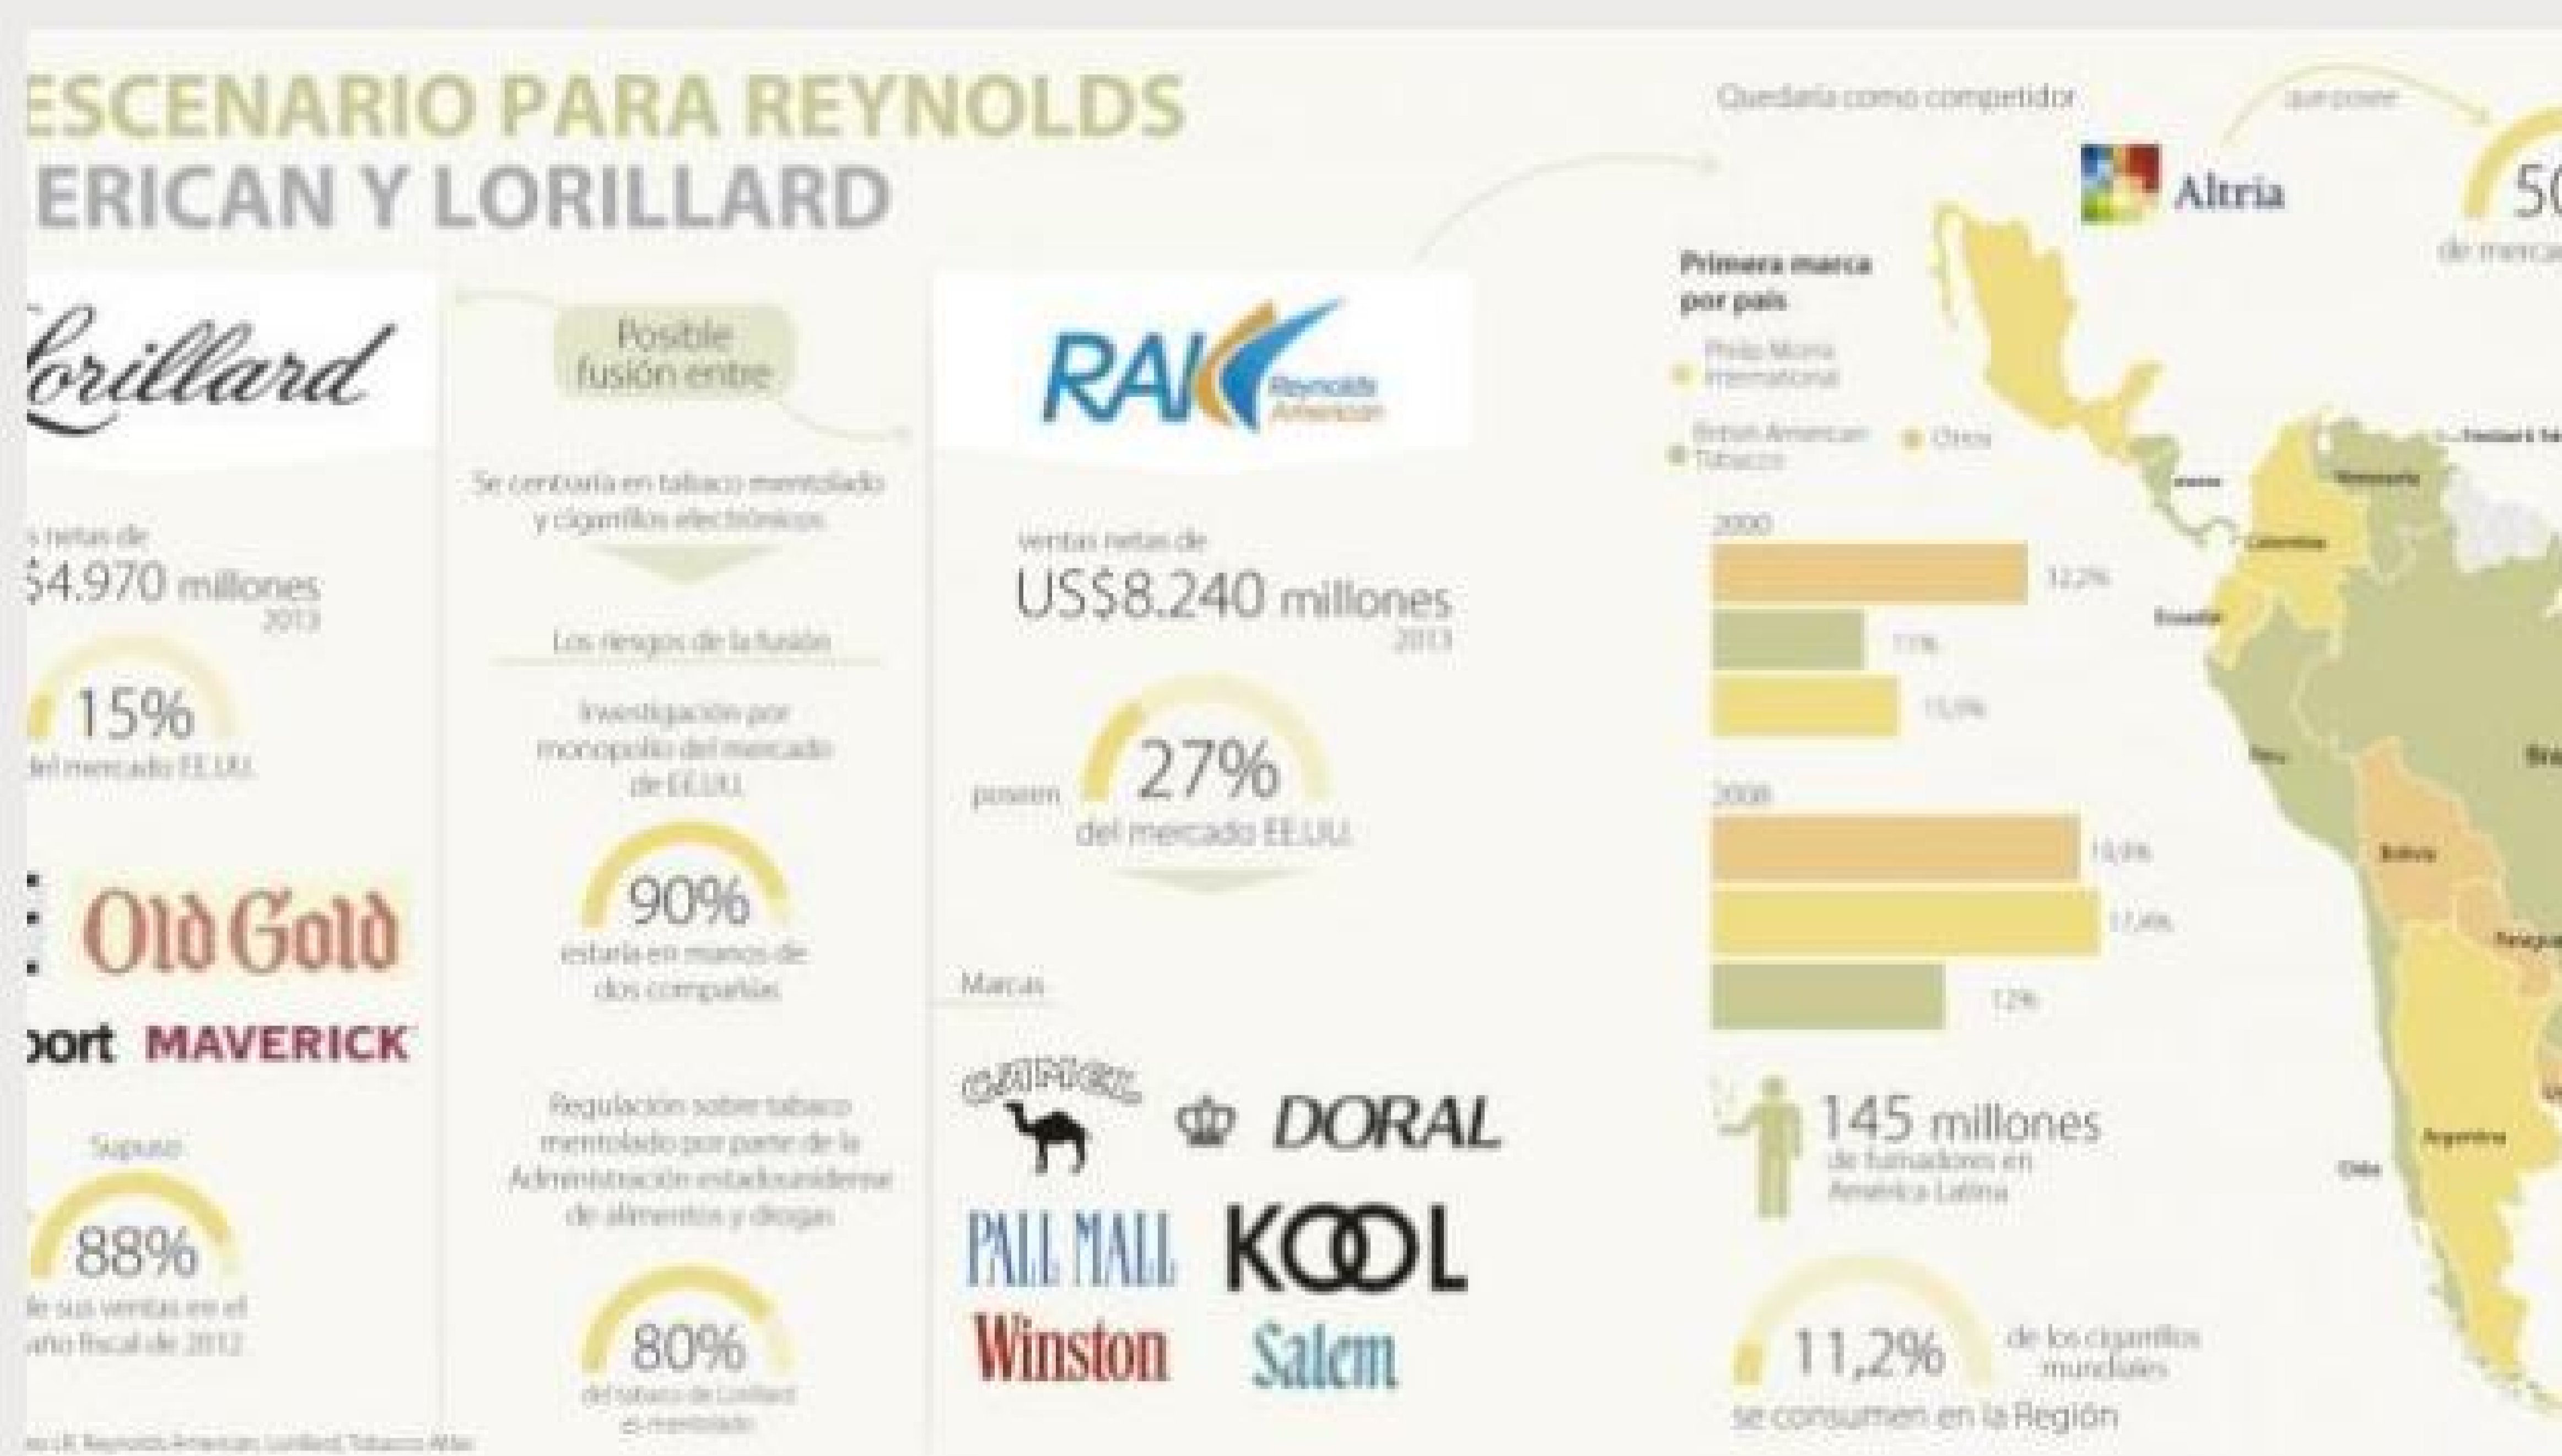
ESCENARIO PARA REYNOLDS ERICAN Y LORILLARD

Lorillard

Posible fusión entre

RAI Reynolds American

Se centraría en tabaco mentolado y cigarrillos electrónicos

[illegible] netas de $4.970 millones 2013

15% del mercado EE.UU.

Old Gold

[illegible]port MAVERICK

Supuso 88% de sus ventas en el año fiscal de 2012

Los riesgos de la fusión

Investigación por monopolio del mercado de EE.UU.

90% estaría en manos de dos compañías

Regulación sobre tabaco mentolado por parte de la Administración estadounidense de alimentos y drogas

80% del tabaco de Lorillard es mentolado

ventas netas de US$8.240 millones 2013

poseen 27% del mercado EE.UU.

Marcas

CAMEL DORAL PALL MALL KOOL Winston Salem

Quedaría como competidor

que posee

Altria

50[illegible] de mercad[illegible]

Primera marca por país

Philip Morris International

British American Tobacco

Otros

2000

32,2%

11%

15,0%

2008

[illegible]

17,4%

12%

145 millones de fumadores en América Latina

11,2% de los cigarrillos mundiales se consumen en la Región

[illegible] Reynolds American, Lorillard, Tobacco Atlas